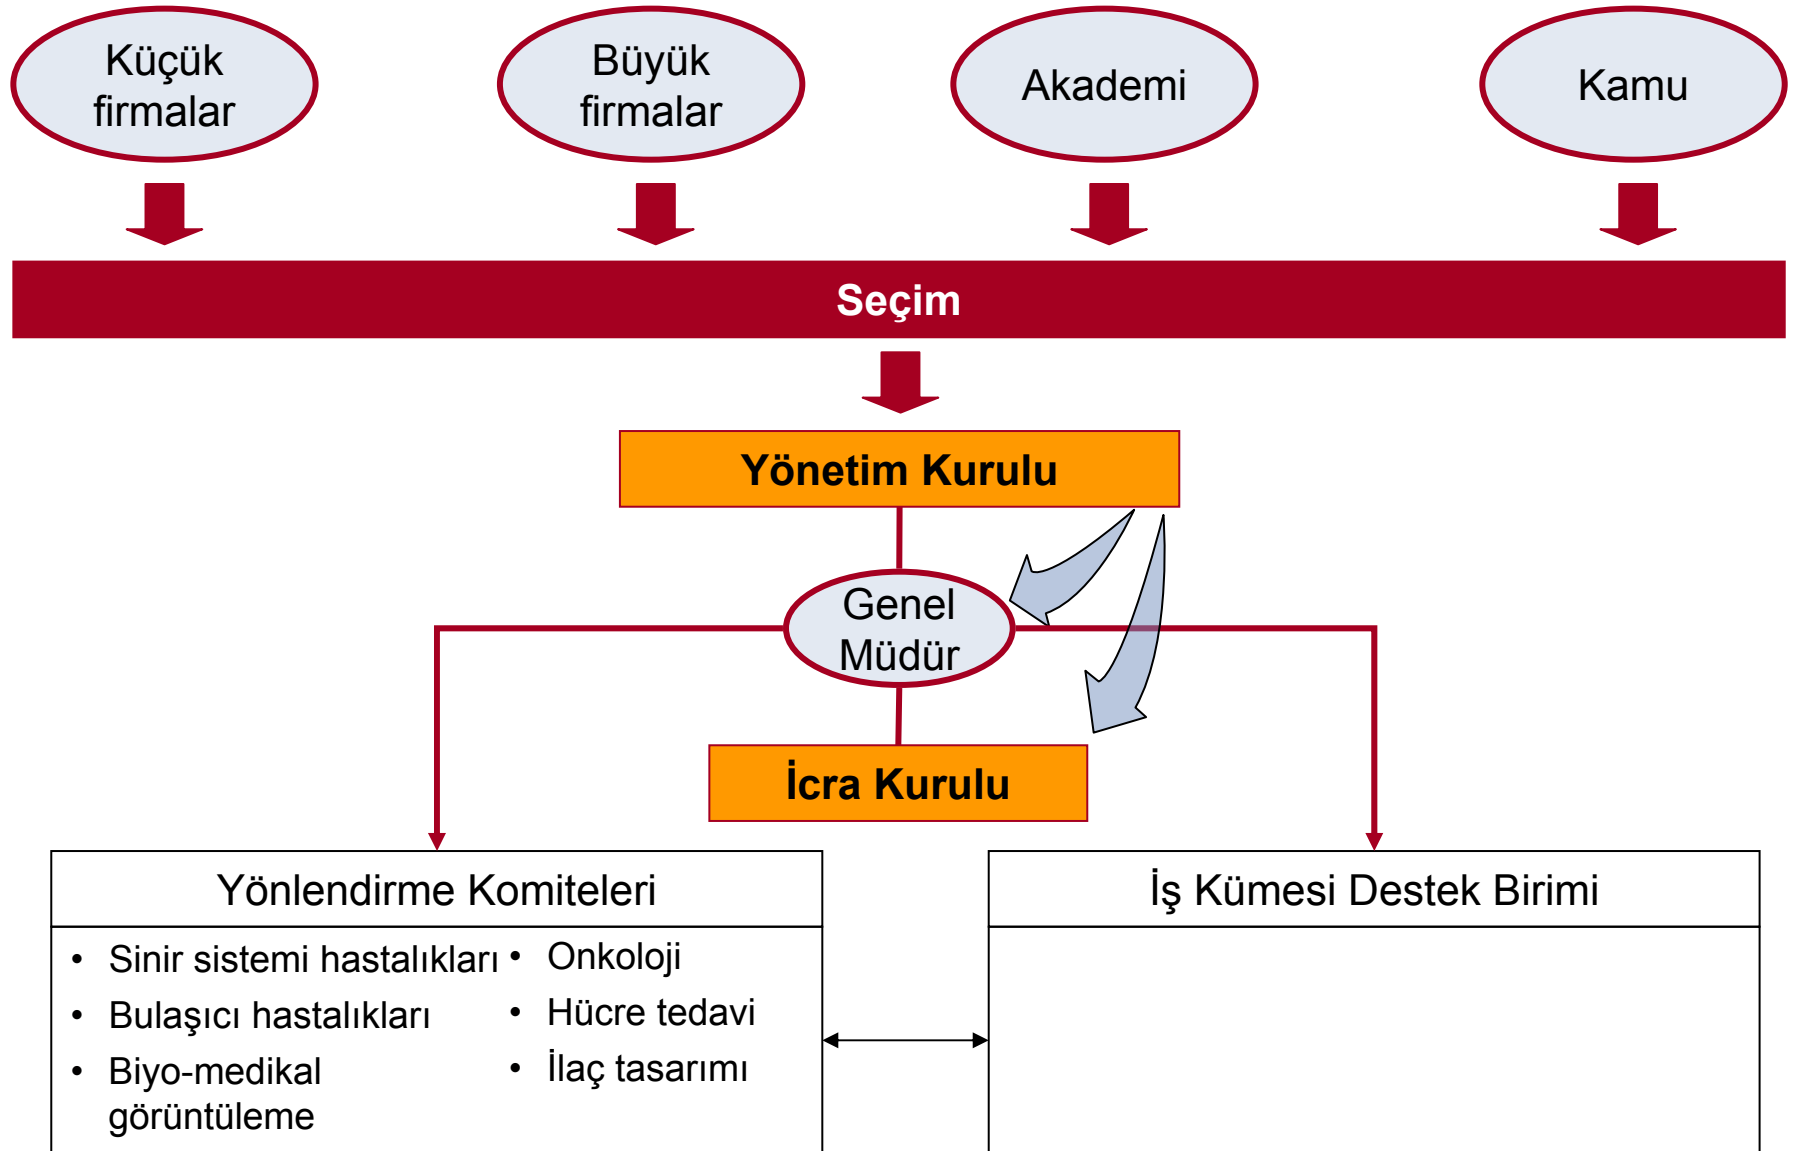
Küçük firmalar

Büyük firmalar

Akademi

Kamu

Seçim

Yönetim Kurulu

Genel Müdür

İcra Kurulu

Yönlendirme Komiteleri

- Sinir sistemi hastalıkları
- Bulaşıcı hastalıkları
- Biyo-medikal görüntüleme
- Onkoloji
- Hücre tedavi
- İlaç tasarımı

İş Kümesi Destek Birimi